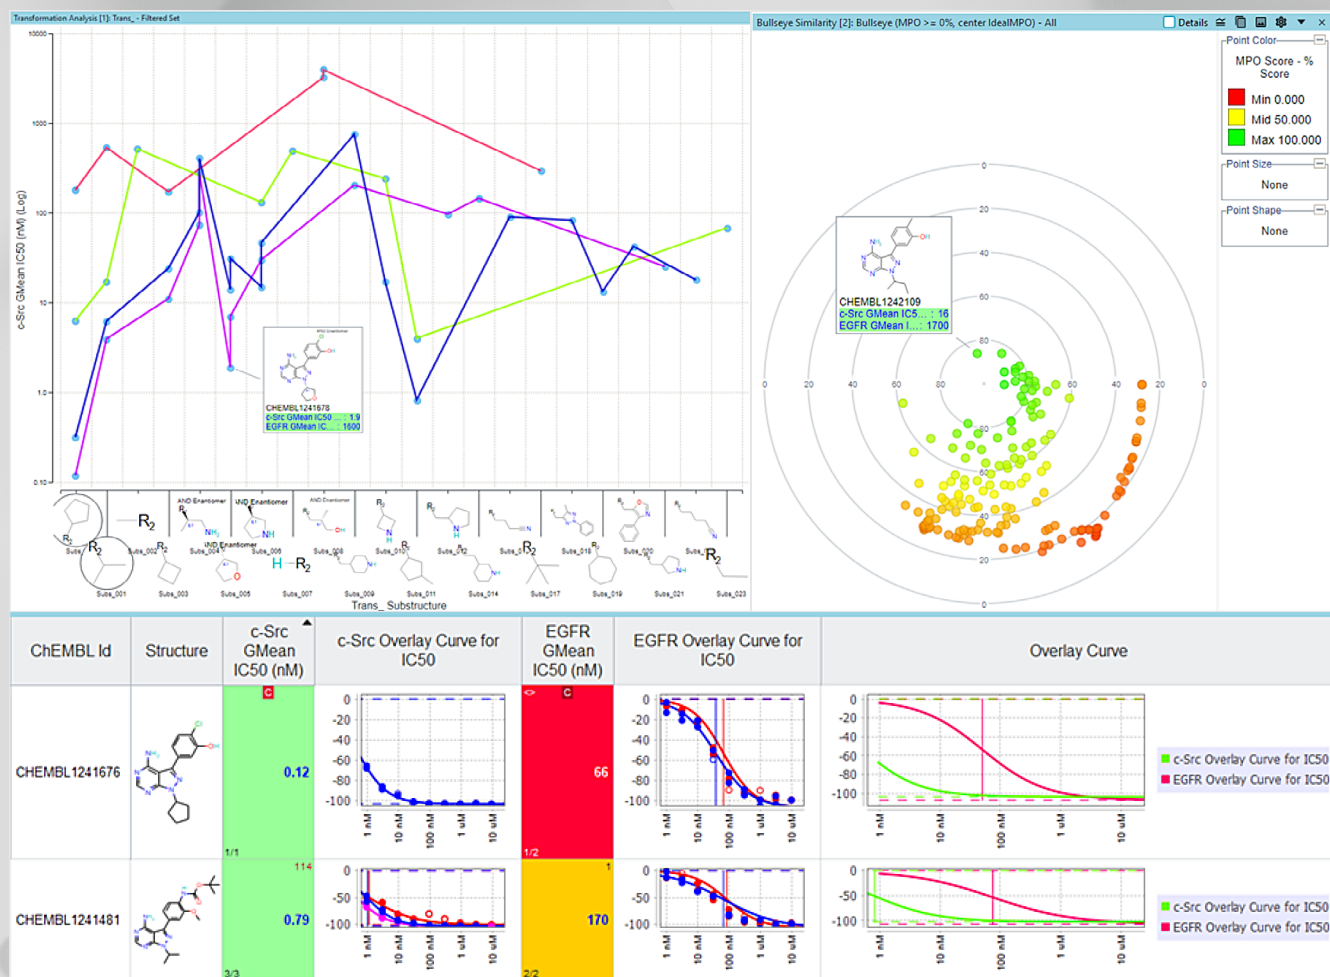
Transformation Analysis [1]: Trans_ - Filtered Set

10000
1000
100
10
1.0
0.10

c-Src GMean IC50 (nM) (Log)

CHEMBL1241678
c-Src GMean IC50 : 1.9
EGFR GMean IC... : 1600

Subs_001 Subs_002 Subs_003 Subs_004 Subs_005 Subs_006 Subs_007 Subs_008 Subs_009 Subs_010 Subs_011 Subs_012 Subs_014 Subs_016 Subs_017 Subs_018 Subs_019 Subs_020 Subs_021 Subs_022 Subs_023
Trans_ Substructure

Bullseye Similarity [2]: Bullseye (MPO >= 0%, center IdealMPO) - All
Details

Point Color
MPO Score - % Score
Min 0.000
Mid 50.000
Max 100.000

Point Size
None

Point Shape
None

CHEMBL1242109
c-Src GMean IC5... : 16
EGFR GMean I... : 1700

0 20 40 60 80

| ChEMBL Id | Structure | c-Src GMean IC50 (nM) | c-Src Overlay Curve for IC50 | EGFR GMean IC50 (nM) | EGFR Overlay Curve for IC50 | Overlay Curve |
|---|---|---|---|---|---|---|
| CHEMBL1241676 | | C 0.12 1/1 | 0 -20 -40 -60 -80 -100 1 nM 10 nM 100 nM 1 uM 10 uM | C 66 1/2 | 0 -20 -40 -60 -80 -100 1 nM 10 nM 100 nM 1 uM 10 uM | 0 -20 -40 -60 -80 -100 1 nM 10 nM 100 nM 1 uM 10 uM c-Src Overlay Curve for IC50 EGFR Overlay Curve for IC50 |
| CHEMBL1241481 | | 114 0.79 3/3 | 0 -50 -100 1 nM 10 nM 100 nM 1 uM 10 uM | 1 170 2/2 | 0 -50 -100 1 nM 10 nM 100 nM 1 uM 10 uM | 0 -50 -100 1 nM 10 nM 100 nM 1 uM 10 uM c-Src Overlay Curve for IC50 EGFR Overlay Curve for IC50 |